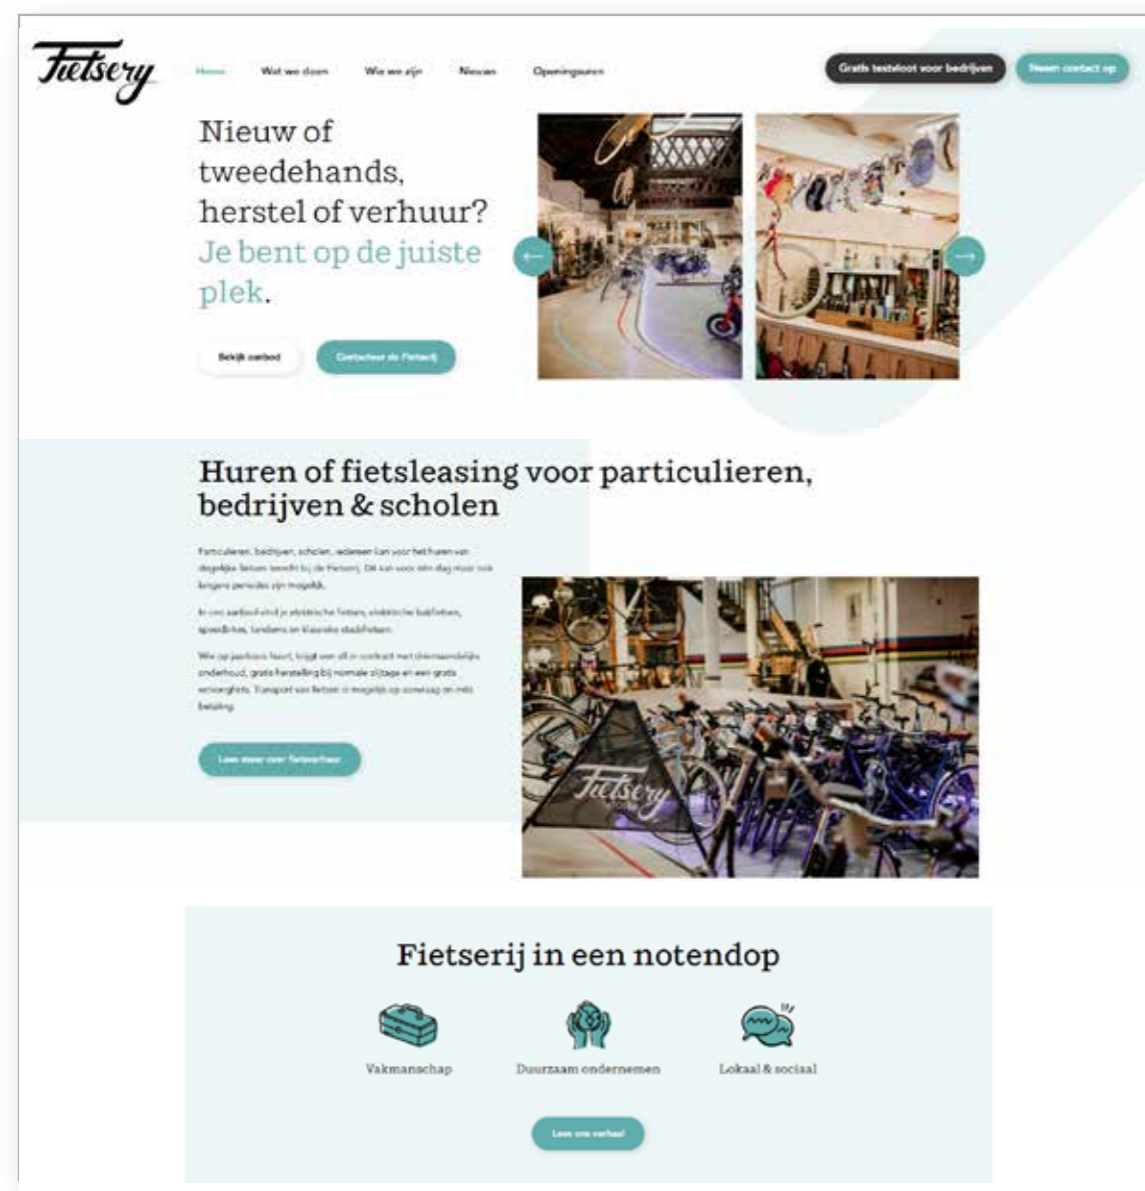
Fietsery

Home Wat we doen Wie we zijn Nieuws Openingsuren

Gratis testrit voor bedrijven Neem contact op

Nieuw of tweedehands, herstel of verhuur? Je bent op de juiste plek.

Bekijk aanbod Contacteer de Fietserij

Huren of fietsleasing voor particulieren, bedrijven & scholen

Particulieren, bedrijven, scholen, iedereen kan voor het huren van degelijke fietsen terecht bij de Fietserij. Dit kan voor één dag maar ook langere periodes zijn mogelijk.

In ons aanbod vind je elektrische fietsen, elektrische bakfietsen, speedbikes, tandems en klassieke stadsfietsen.

Wie op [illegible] huurt, krijgt een all in contract met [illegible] onderhoud, gratis herstelling bij normale slijtage en een gratis vervangfiets. Transport van fietsen is mogelijk op aanvraag en mits betaling.

Lees meer over fietsverhuur

Fietsery

Fietserij in een notendop

Vakmanschap

Duurzaam ondernemen

Lokaal & sociaal

Lees ons verhaal